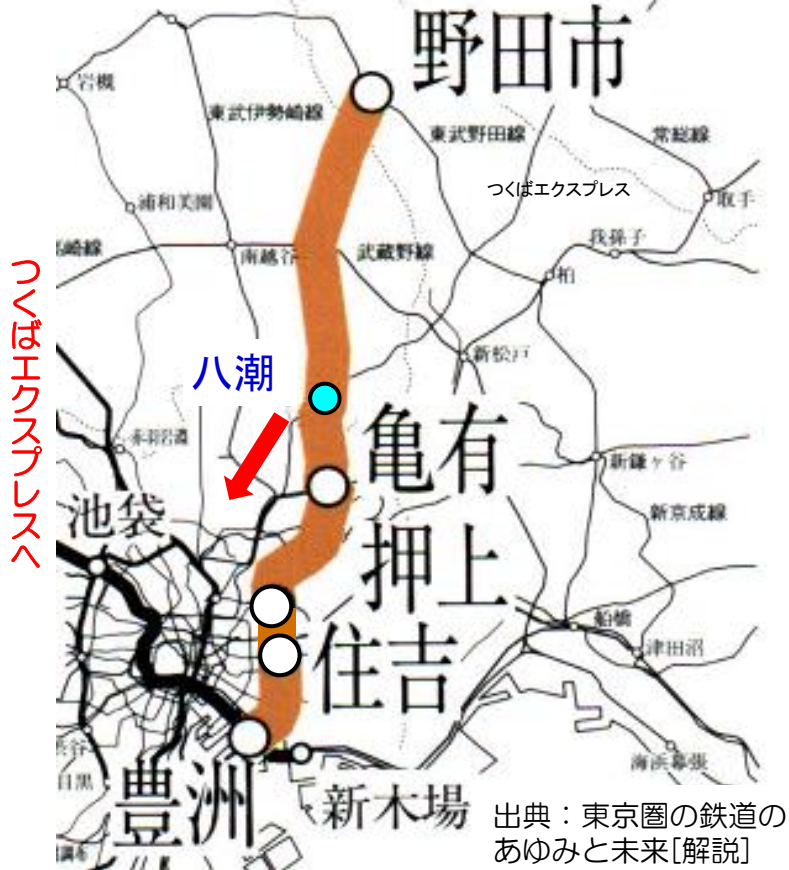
野田市
岩槻
東武伊勢崎線
東武野田線
常総線
つくばエクスプレス
浦和美園
取手
南越谷
武蔵野線
我孫子
柏
つくばエクスプレスへ
八潮
新松戸
赤羽岩淵
亀有
新鎌ヶ谷
池袋
新京成線
押上
船橋
津田沼
住吉
海浜幕張
豊洲
新木場
目黒
出典：東京圏の鉄道のあゆみと未来[解説]